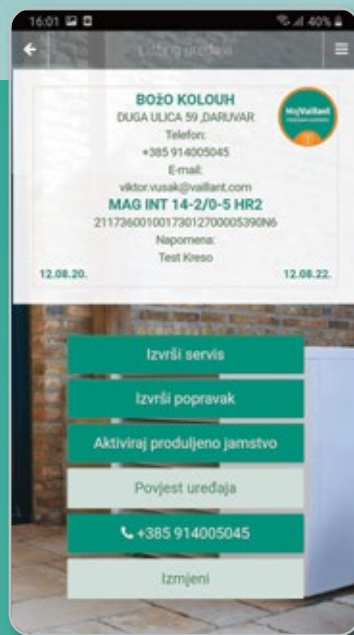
16:01
40%
Detalji uređaja

BOŽO KOLOUH
DUGA ULICA 59 ,DARUVAR
Telefon:
+385 914005045
E-mail:
viktor.vusak@vaillant.com
MAG INT 14-2/0-5 HR2
21173600100173012700005390N6
Napomena:
Test Kreso
12.08.20.
12.08.22.

MojVaillant

Izvrši servis
Izvrši popravak
Aktiviraj produljeno jamstvo
Povjest uređaja
+385 914005045
Izmjeni